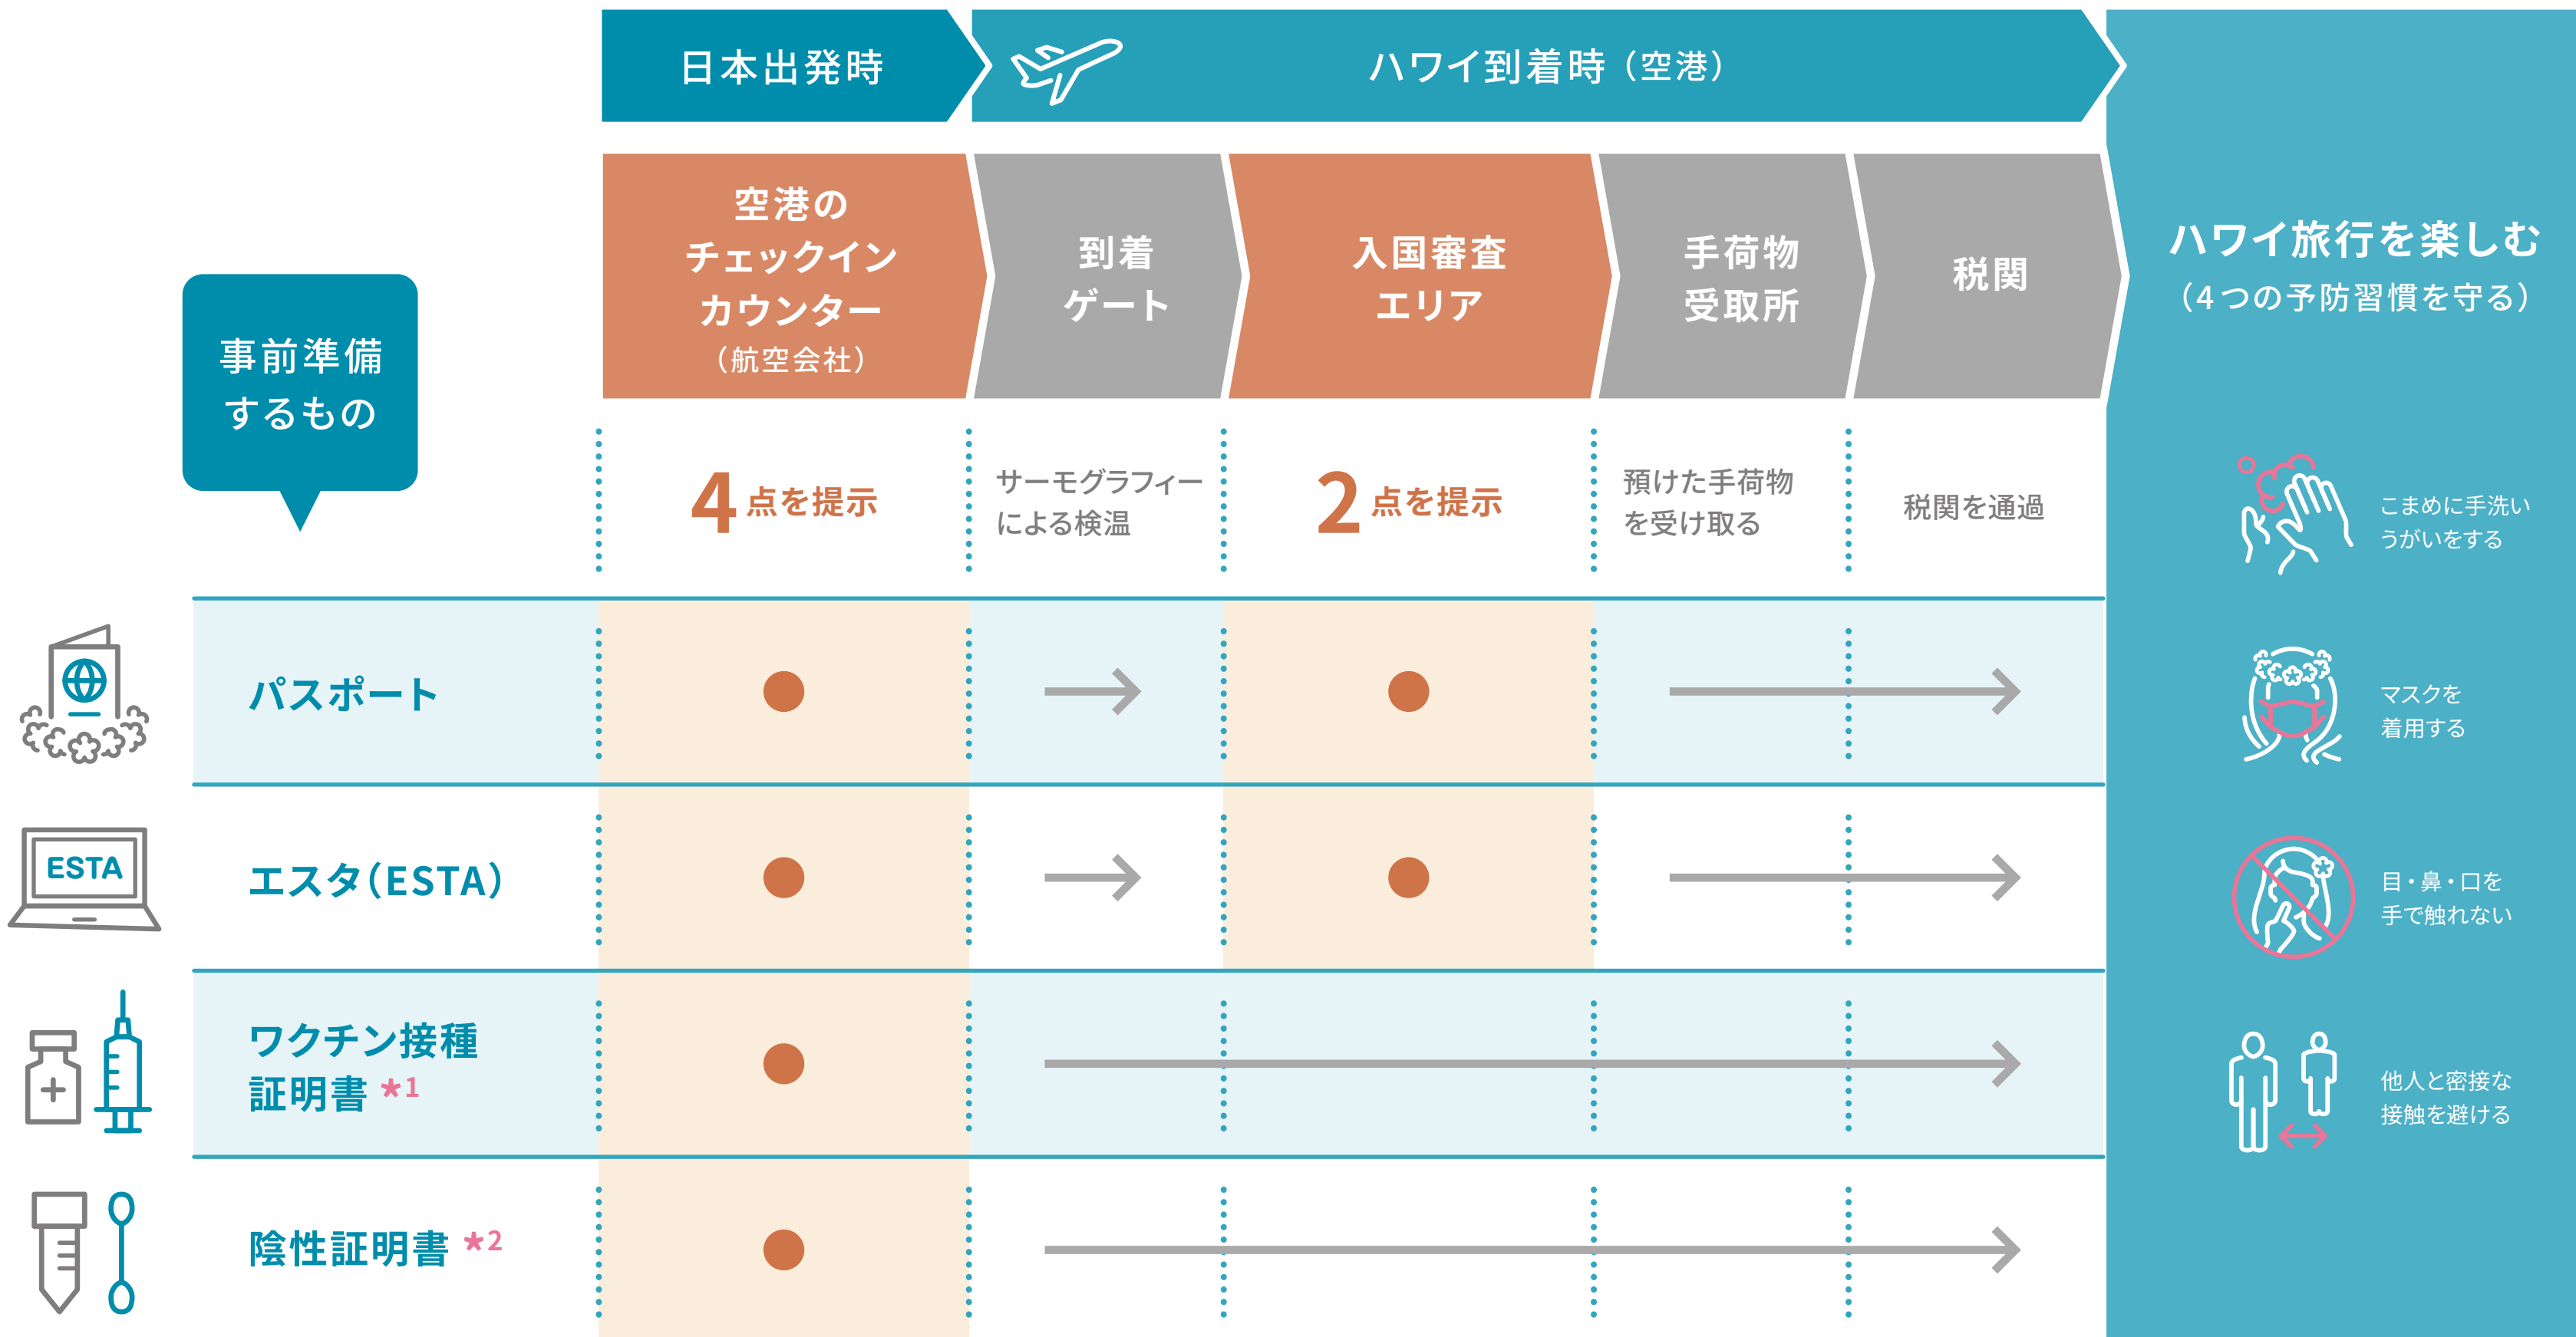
日本出発時

ハワイ到着時（空港）

ハワイ旅行を楽しむ
（4つの予防習慣を守る）

事前準備するもの

| | 空港のチェックインカウンター（航空会社） | 到着ゲート | 入国審査エリア | 手荷物受取所 | 税関 |
|---|---|---|---|---|---|
| | 4点を提示 | サーモグラフィーによる検温 | 2点を提示 | 預けた手荷物を受け取る | 税関を通過 |
| パスポート | ● | → | ● | → | |
| エスタ（ESTA） | ● | → | ● | → | |
| ワクチン接種証明書 ★1 | ● | → | | | |
| 陰性証明書 ★2 | ● | → | | | |

ESTA

こまめに手洗いうがいをする

マスクを着用する

目・鼻・口を手で触れない

他人と密接な接触を避ける